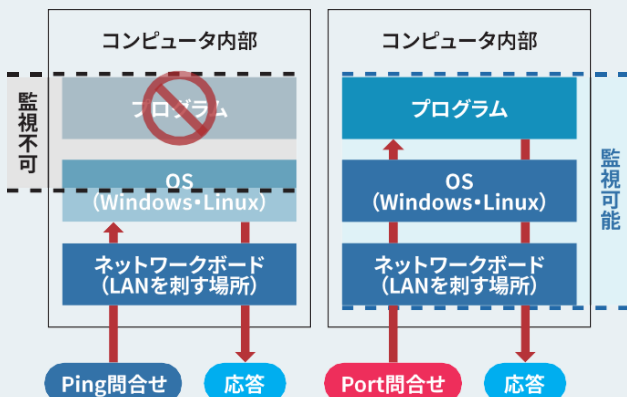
監視不可

コンピュータ内部

プログラム

OS
(Windows・Linux)

ネットワークボード
(LANを刺す場所)

Ping問合せ

応答

コンピュータ内部

プログラム

OS
(Windows・Linux)

ネットワークボード
(LANを刺す場所)

監視可能

Port問合せ

応答